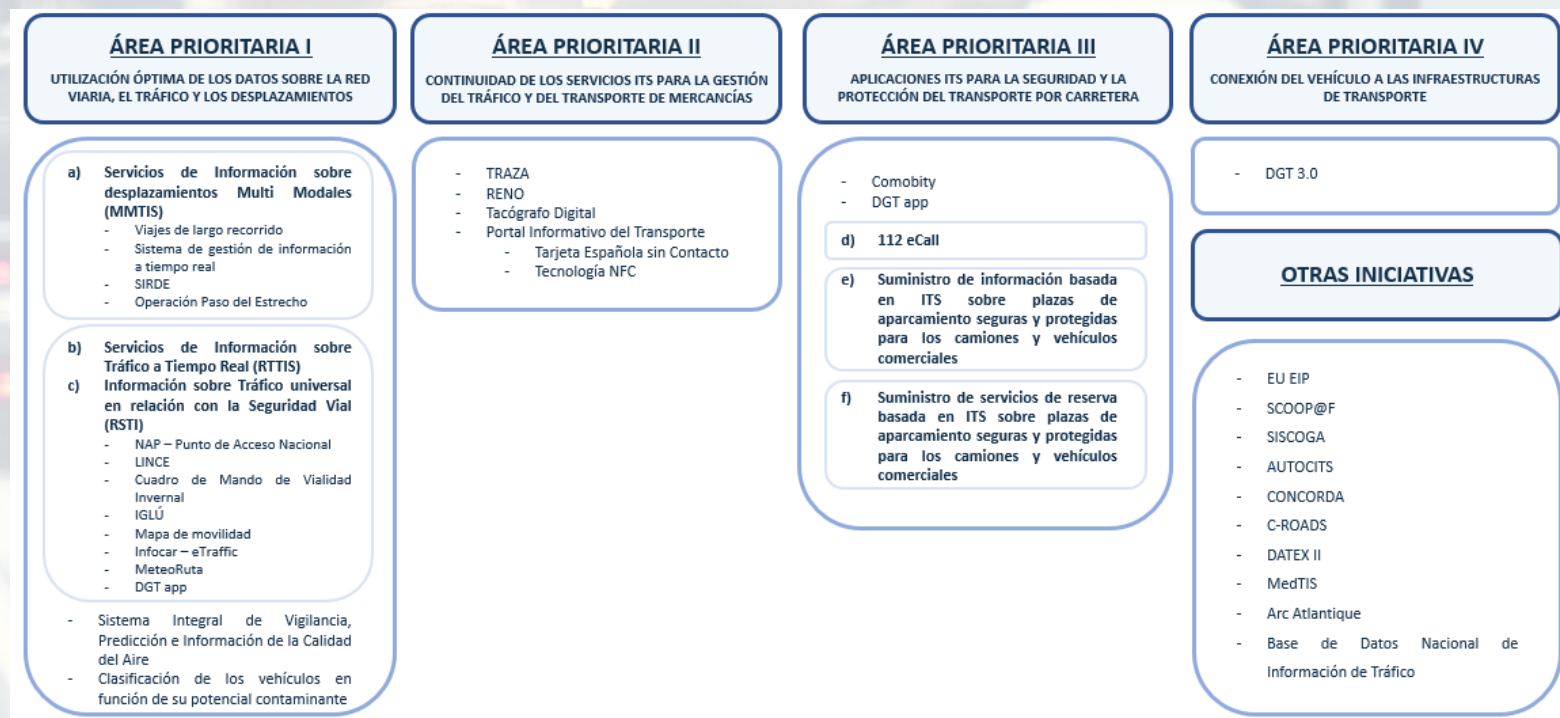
ÁREA PRIORITARIA I

UTILIZACIÓN ÓPTIMA DE LOS DATOS SOBRE LA RED VIARIA, EL TRÁFICO Y LOS DESPLAZAMIENTOS

a) Servicios de Información sobre desplazamientos Multi Modales (MMTIS)
- Viajes de largo recorrido
- Sistema de gestión de información a tiempo real
- SIRDE
- Operación Paso del Estrecho

b) Servicios de Información sobre Tráfico a Tiempo Real (RTTIS)
c) Información sobre Tráfico universal en relación con la Seguridad Vial (RSTI)
- NAP – Punto de Acceso Nacional
- LINCE
- Cuadro de Mando de Vialidad Invernal
- IGLÚ
- Mapa de movilidad
- Infocar – eTraffic
- MeteoRuta
- DGT app

- Sistema Integral de Vigilancia, Predicción e Información de la Calidad del Aire
- Clasificación de los vehículos en función de su potencial contaminante

ÁREA PRIORITARIA II

CONTINUIDAD DE LOS SERVICIOS ITS PARA LA GESTIÓN DEL TRÁFICO Y DEL TRANSPORTE DE MERCANCÍAS

- TRAZA
- RENO
- Tacógrafo Digital
- Portal Informativo del Transporte
- Tarjeta Española sin Contacto
- Tecnología NFC

ÁREA PRIORITARIA III

APLICACIONES ITS PARA LA SEGURIDAD Y LA PROTECCIÓN DEL TRANSPORTE POR CARRETERA

- Comobity
- DGT app

d) 112 eCall

e) Suministro de información basada en ITS sobre plazas de aparcamiento seguras y protegidas para los camiones y vehículos comerciales

f) Suministro de servicios de reserva basada en ITS sobre plazas de aparcamiento seguras y protegidas para los camiones y vehículos comerciales

ÁREA PRIORITARIA IV

CONEXIÓN DEL VEHÍCULO A LAS INFRAESTRUCTURAS DE TRANSPORTE

- DGT 3.0

OTRAS INICIATIVAS

- EU EIP
- SCOOP@F
- SISCOGA
- AUTOCITS
- CONCORDA
- C-ROADS
- DATEX II
- MedTIS
- Arc Atlantique
- Base de Datos Nacional de Información de Tráfico